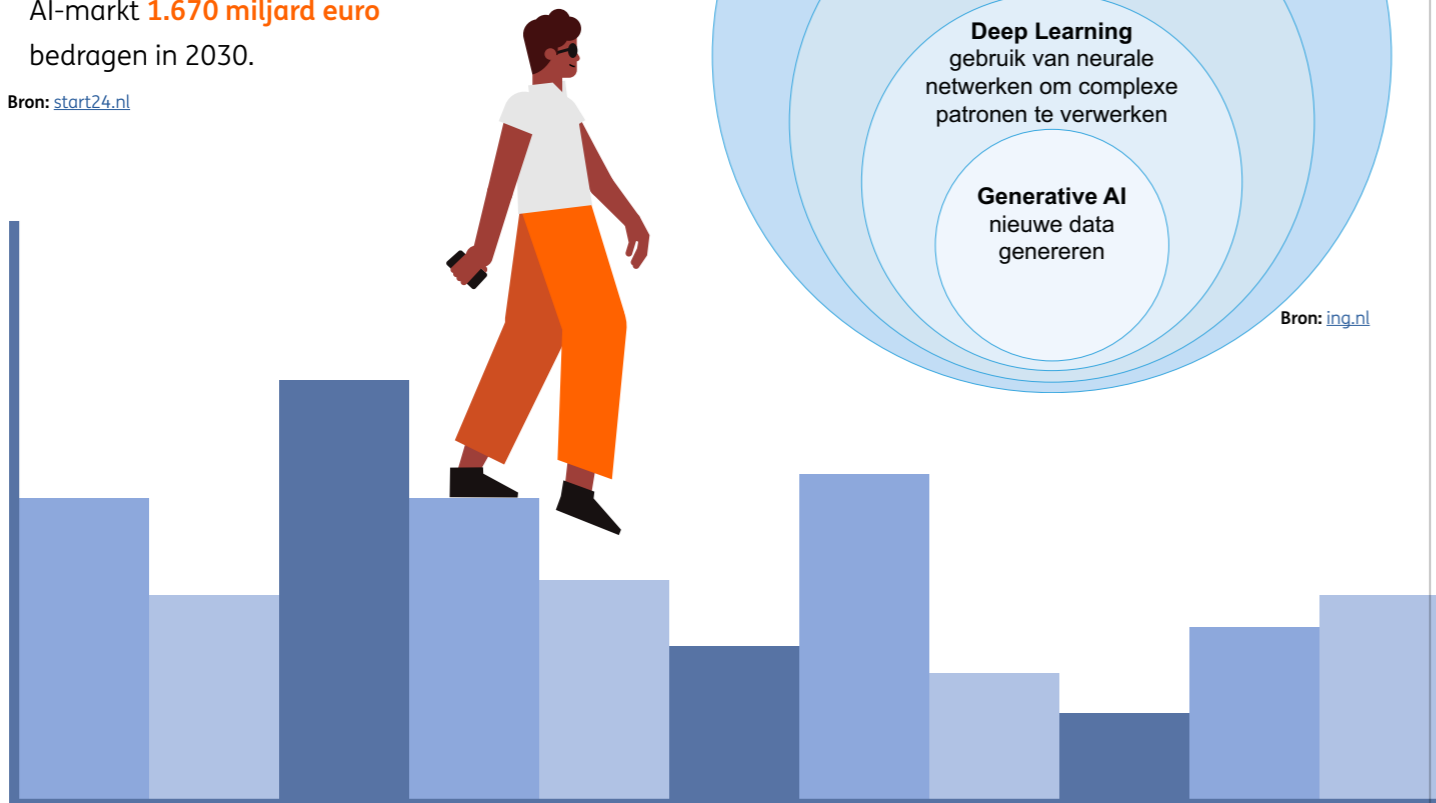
AI-markt **1.670 miljard euro** bedragen in 2030.

**Bron:** start24.nl

**Deep Learning**
gebruik van neurale netwerken om complexe patronen te verwerken

**Generative AI**
nieuwe data genereren

**Bron:** ing.nl